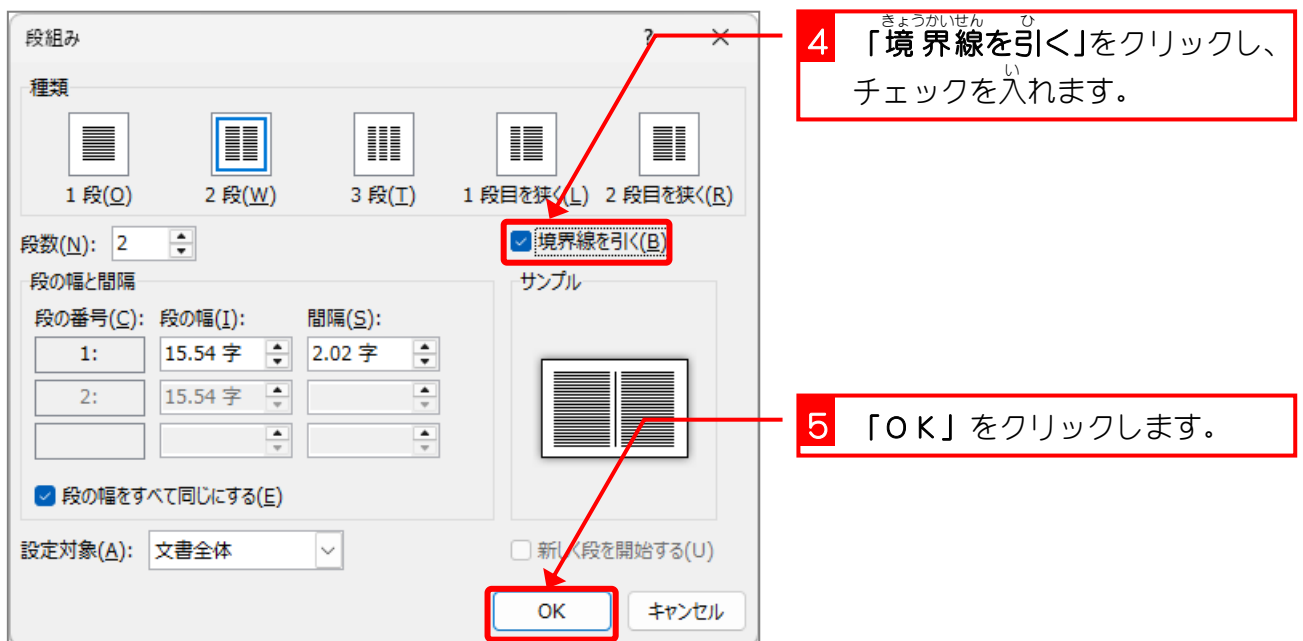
段組み

?

×

種類

1 段(O)

2 段(W)

3 段(T)

1 段目を狭く(L)

2 段目を狭く(R)

段数(N): 2

☑ 境界線を引く(B)

段の幅と間隔

段の番号(C): 段の幅(I): 間隔(S):

| 段の番号(C): | 段の幅(I): | 間隔(S): |
|---|---|---|
| 1: | 15.54 字 | 2.02 字 |
| 2: | 15.54 字 | |
| | | |

サンプル

☑ 段の幅をすべて同じにする(E)

設定対象(A): 文書全体

新しく段を開始する(U)

OK

キャンセル

4 「境界線を引く」をクリックし、チェックを入れます。

きょうかいせん ひ い

5 「OK」をクリックします。